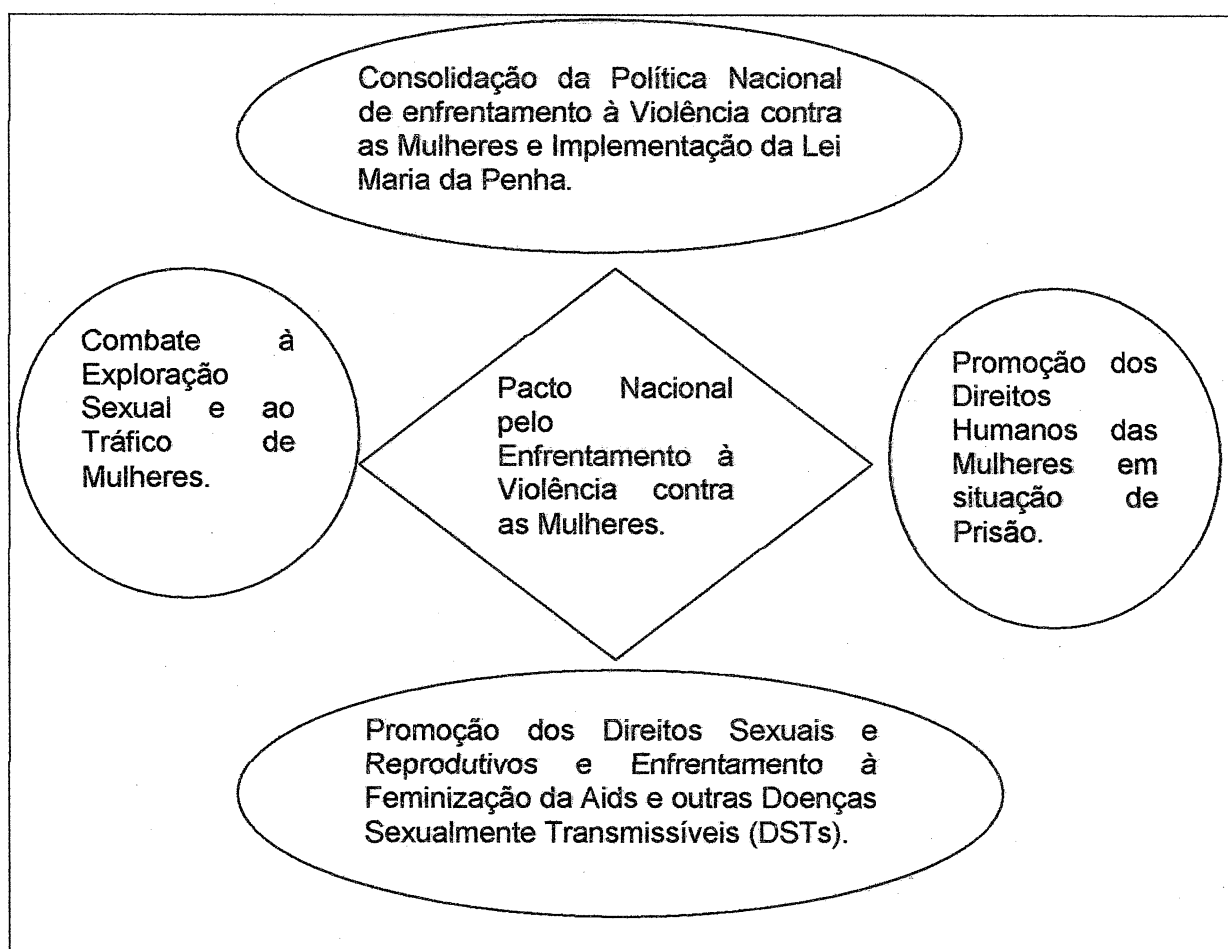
Consolidação da Política Nacional de enfrentamento à Violência contra as Mulheres e Implementação da Lei Maria da Penha.

Combate à Exploração Sexual e ao Tráfico de Mulheres.

Pacto Nacional pelo Enfrentamento à Violência contra as Mulheres.

Promoção dos Direitos Humanos das Mulheres em situação de Prisão.

Promoção dos Direitos Sexuais e Reprodutivos e Enfrentamento à Feminização da Aids e outras Doenças Sexualmente Transmissíveis (DSTs).